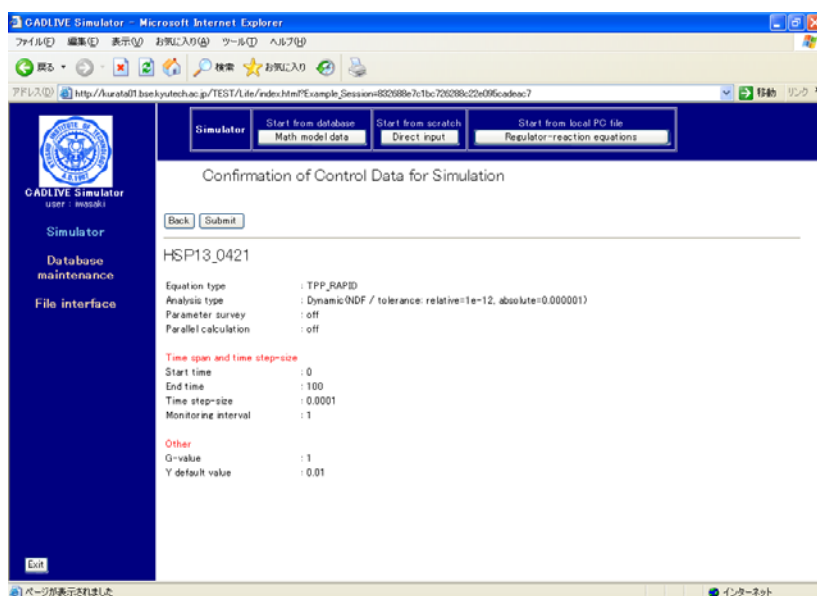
CADLIVE Simulator - Microsoft Internet Explorer

ファイル(F) 編集(E) 表示(V) お気に入り(A) ツール(T) ヘルプ(H)

戻る 検索 お気に入り

アドレス(D) http://kurata01.bse.kyutech.ac.jp/TEST/Life/index.html?Example_Session=832688e7c1bc726288c22e095cadeac7

移動 リンク

CADLIVE Simulator
user : iwasaki

Simulator

Database maintenance

File interface

Exit

Simulator

Start from database
Math model data

Start from scratch
Direct input

Start from local PC file
Regulator-reaction equations

Confirmation of Control Data for Simulation

Back Submit

HSP13_0421

Equation type : TPP_RAPID
Analysis type : Dynamic(NDF / tolerance: relative=1e-12, absolute=0.000001)
Parameter survey : off
Parallel calculation : off

Time span and time step-size
Start time : 0
End time : 100
Time step-size : 0.0001
Monitoring interval : 1

Other
G-value : 1
Y default value : 0.01

ページが表示されました

インターネット